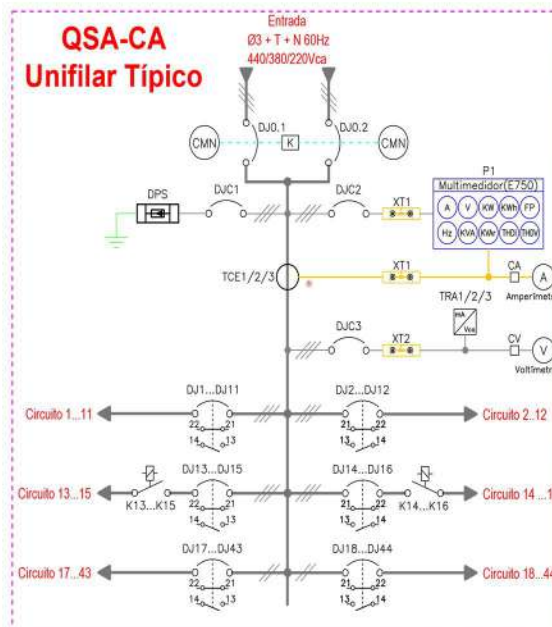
QSA-CA
Unifilar Típico

Entrada
Ø3 + T + N 60Hz
440/380/220Vca

DJ0.1
DJ0.2
CMN
K
CMN

DPS
DJC1
DJC2
XT1
P1
Multimedidor(E750)
A V KW KWh FP
Hz KVA KVAr THDI THDV

TCE1/2/3
XT1
CA
A
Amperimetr

TRA1/2/3
mA
Vca
DJC3
XT2
CV
V
Voltímetr

DJ1...DJ11
22 21
14 13
DJ2...DJ12
21 22
13 14
Circuito 1...11
Circuito 2...12

DJ13...DJ15
22 21
14 13
K13...K15
DJ14...DJ16
21 22
13 14
K14...K16
Circuito 13...15
Circuito 14 ...1

DJ17...DJ43
22 21
14 13
DJ18...DJ44
21 22
13 14
Circuito 17...43
Circuito 18...44